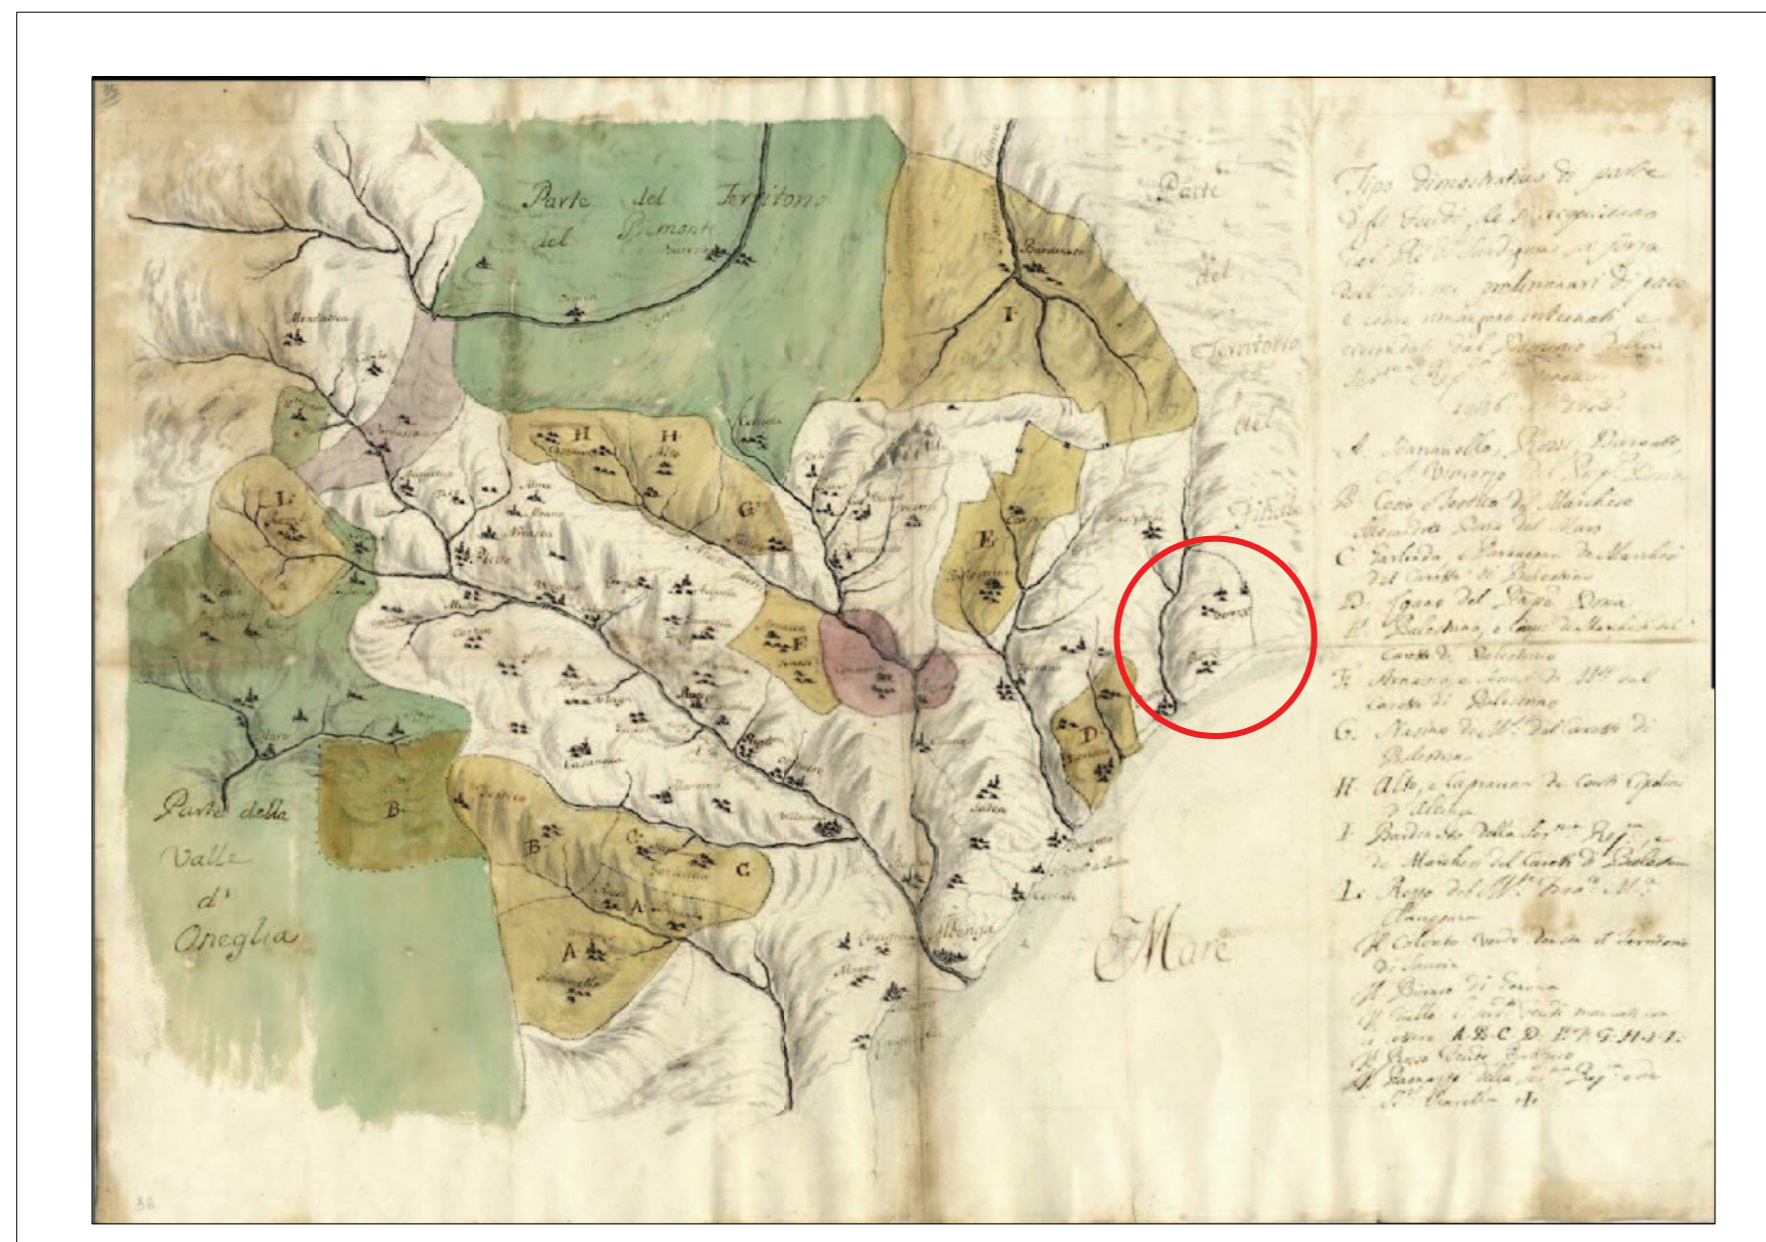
33

Parte del Territorio del Piemonte

Parte del Territorio del Finale

Parte della Valle d' Oneglia

Mare

Albenga

H H G F E D C B A I L

Tipo dimostrativo di parte degli Feudi che s'acquistano dal Re di Sardegna in forza dell'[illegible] preliminari di pace e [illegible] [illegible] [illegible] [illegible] del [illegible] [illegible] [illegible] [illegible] 1736 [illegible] 1763

A. Bardinetto, Rossi, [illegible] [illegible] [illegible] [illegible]

B. Conio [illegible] del Marchese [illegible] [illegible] del Maro

C. Garlenda e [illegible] del Marchese del Carretto di Balestrino

D. Toirano del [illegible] Doria

E. Balestrino, e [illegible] del Marchese del Carretto di Balestrino

F. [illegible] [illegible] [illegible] del Carretto di Balestrino

G. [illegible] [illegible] del Carretto di Balestrino

H. Alto, e Caprauna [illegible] Conte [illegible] d'Albenga

I. Bardineto della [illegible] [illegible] del Marchese del Carretto di Balestrino

L. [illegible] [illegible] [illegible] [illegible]

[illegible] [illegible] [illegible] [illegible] il Territorio di Savoia

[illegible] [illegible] di Savona

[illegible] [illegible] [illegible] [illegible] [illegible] le lettere A.B.C.D.E.F.G.H.I.L.

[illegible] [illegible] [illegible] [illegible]

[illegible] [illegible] della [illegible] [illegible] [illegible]

36